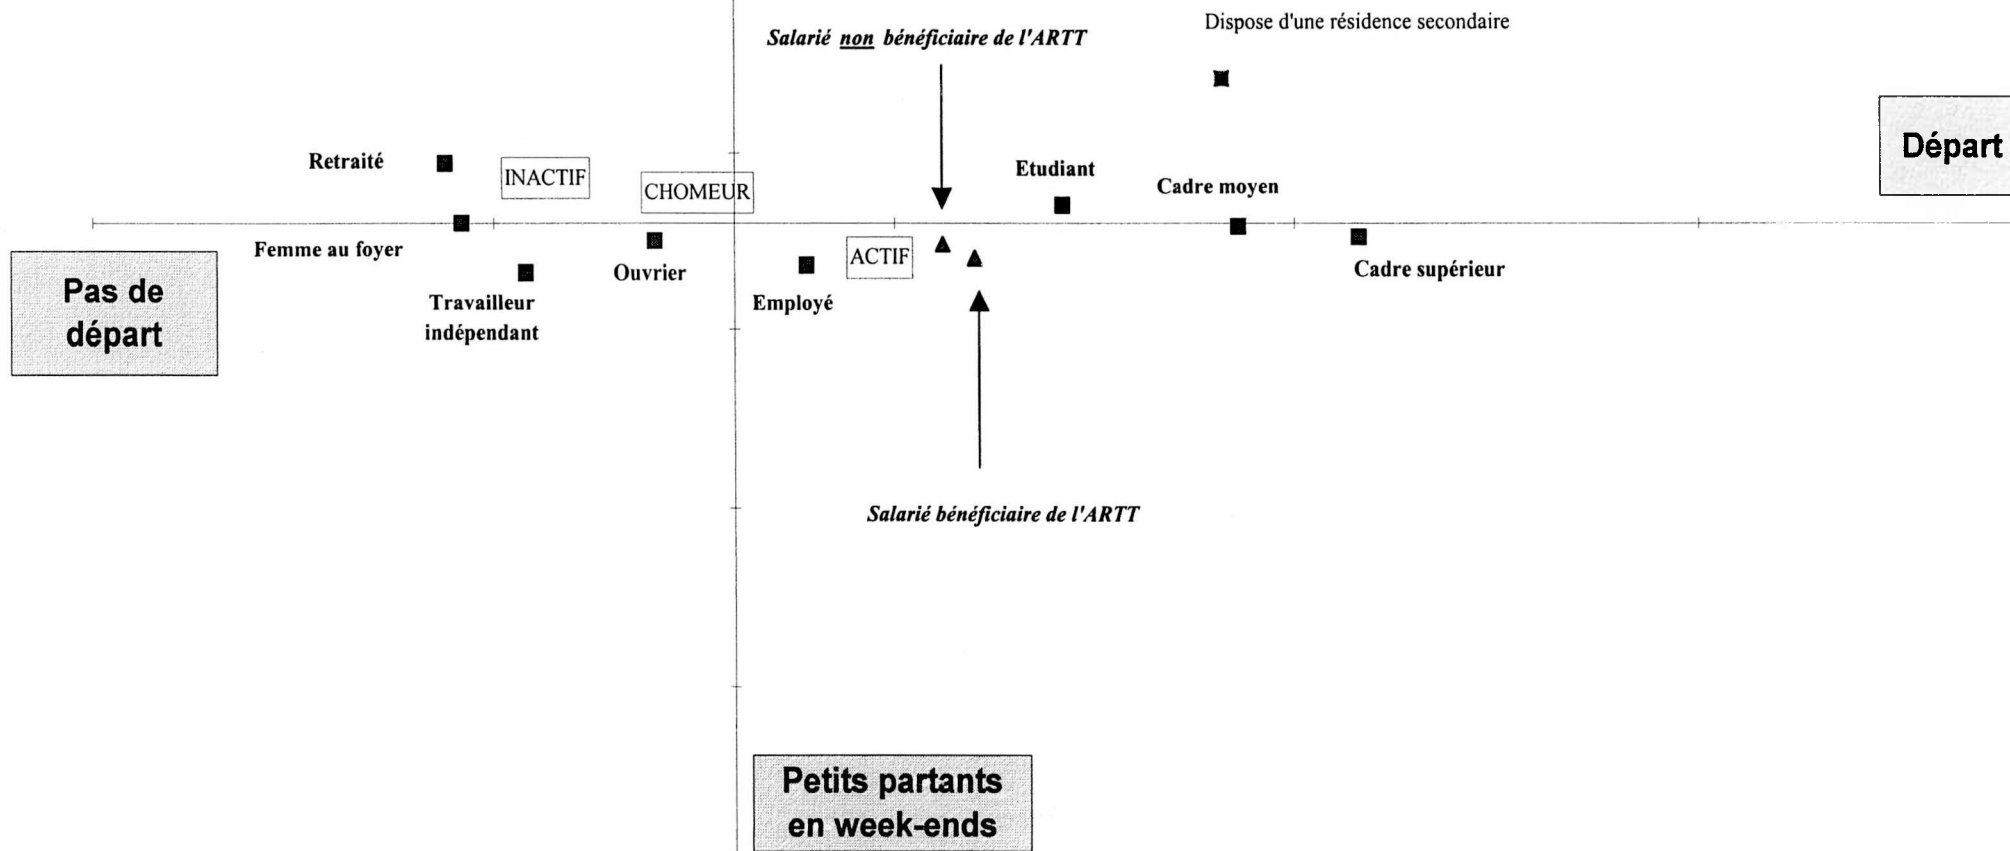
Salarié non bénéficiaire de l'ARTT

Dispose d'une résidence secondaire

Départ

Retraité

INACTIF

CHOMEUR

Etudiant

Cadre moyen

Femme au foyer

Ouvrier

ACTIF

Cadre supérieur

Pas de départ

Travailleur indépendant

Employé

Salarié bénéficiaire de l'ARTT

Petits partants en week-ends